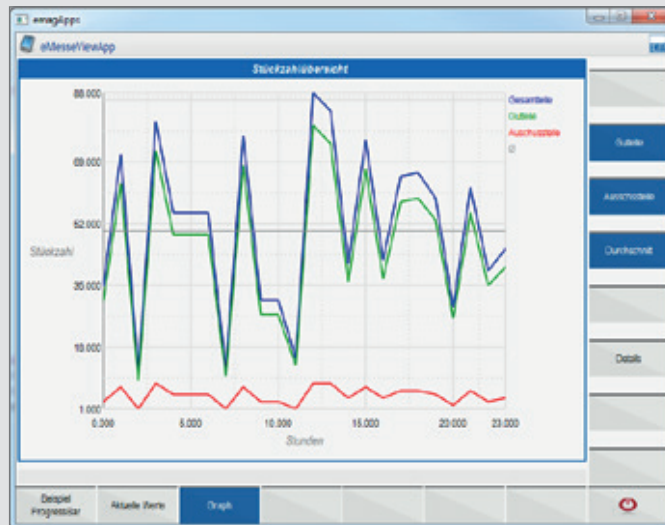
emagApps

eMesseViewApp

Stückzahlübersicht

86.000

69.000

52.000

35.000

18.000

1.000

Stückzahl

0.000

5.000

10.000

15.000

20.000

23.000

Stunden

Gesamtteile

Gutteile

Ausschussteile

Ø

Gutteile

Ausschussteile

Durchschnitt

Details

Beispiel Progressbar

Aktuelle Werte

Graph